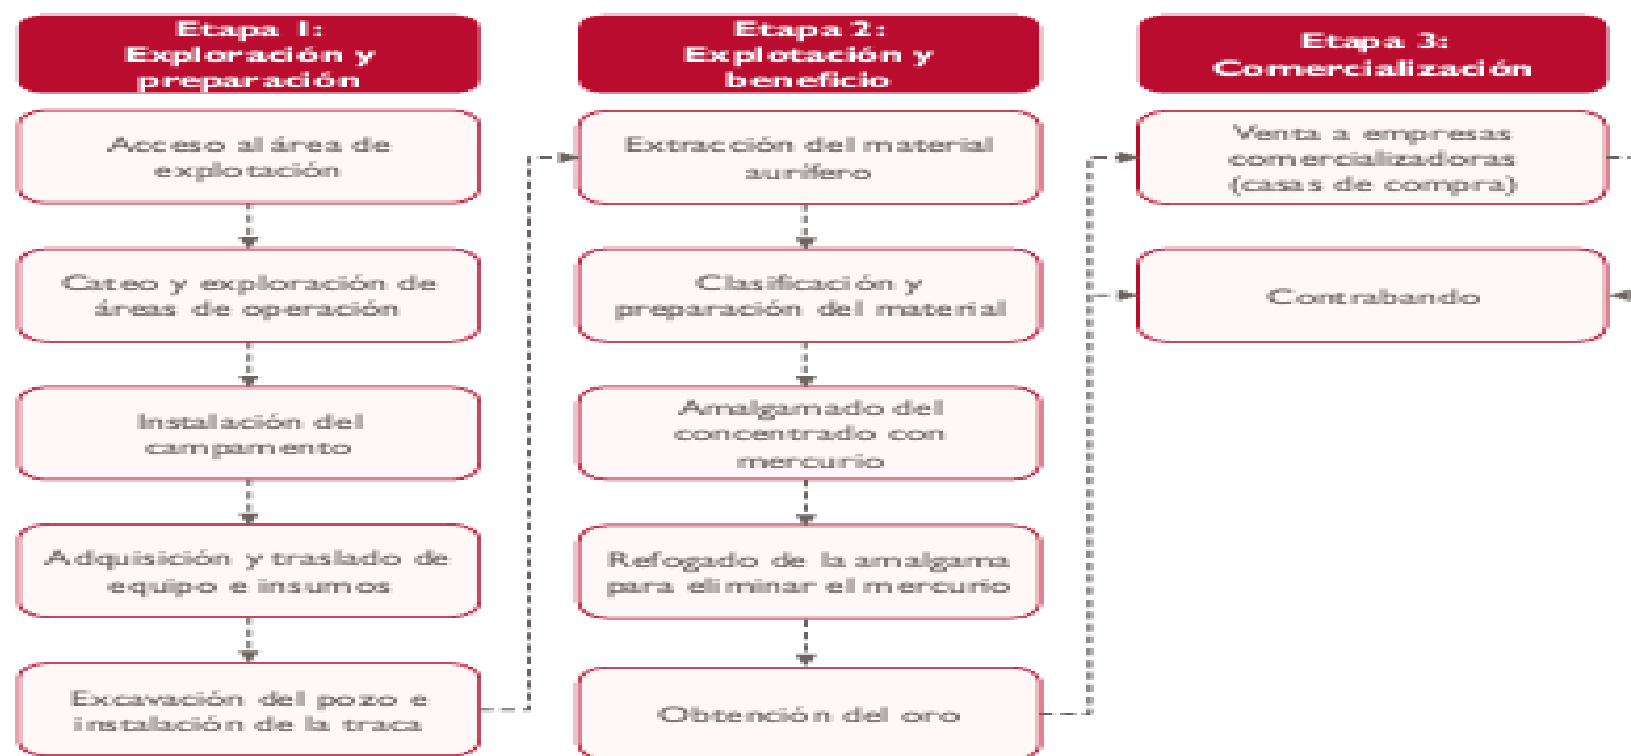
Etapa 1: Exploración y preparación

Acceso al área de explotación

Cateo y exploración de áreas de operación

Instalación del campamento

Adquisición y traslado de equipo e insumos

Excavación del pozo e instalación de la traca

Etapa 2: Explotación y beneficio

Extracción del material aurífero

Clasificación y preparación del material

Amalgamado del concentrado con mercurio

Refogado de la amalgama para eliminar el mercurio

Obtención del oro

Etapa 3: Comercialización

Venta a empresas comercializadoras (casas de compra)

Contrabando